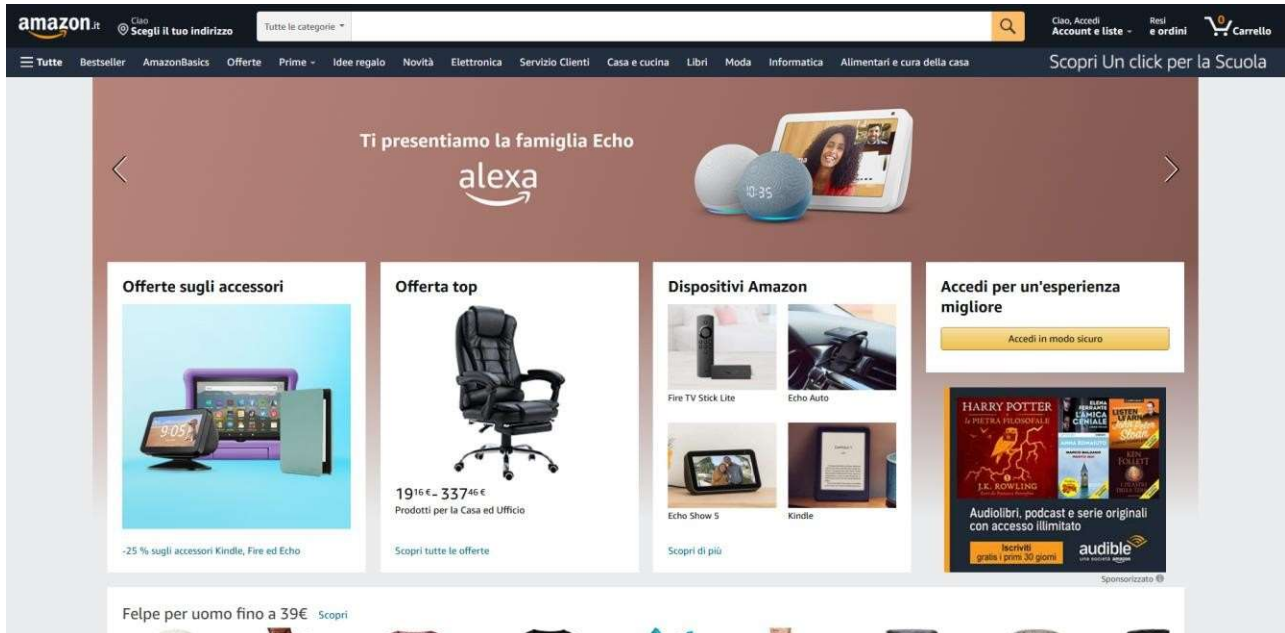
amazon.it

Ciao
Scegli il tuo indirizzo

Tutte le categorie

Ciao, Accedi
Account e liste

Resi
e ordini

0
Carrello

Tutte Bestseller AmazonBasics Offerte Prime Idee regalo Novità Elettronica Servizio Clienti Casa e cucina Libri Moda Informatica Alimentari e cura della casa

Scopri Un click per la Scuola

Ti presentiamo la famiglia Echo

alexa

10:35

Offerte sugli accessori

9:05

-25 % sugli accessori Kindle, Fire ed Echo

Offerta top

$19^{16}$€ - $337^{46}$€
Prodotti per la Casa ed Ufficio

Scopri tutte le offerte

Dispositivi Amazon

Fire TV Stick Lite

Echo Auto

Echo Show 5

Kindle

Scopri di più

Accedi per un'esperienza migliore

Accedi in modo sicuro

HARRY POTTER
e LA PIETRA FILOSOFALE
J.K. ROWLING

ELENA FERRANTE
L'AMICA GENIALE

KEN FOLLETT

Audiolibri, podcast e serie originali con accesso illimitato

Iscriviti
gratis i primi 30 giorni

audible
una società amazon

Sponsorizzato

Felpe per uomo fino a 39€ Scopri